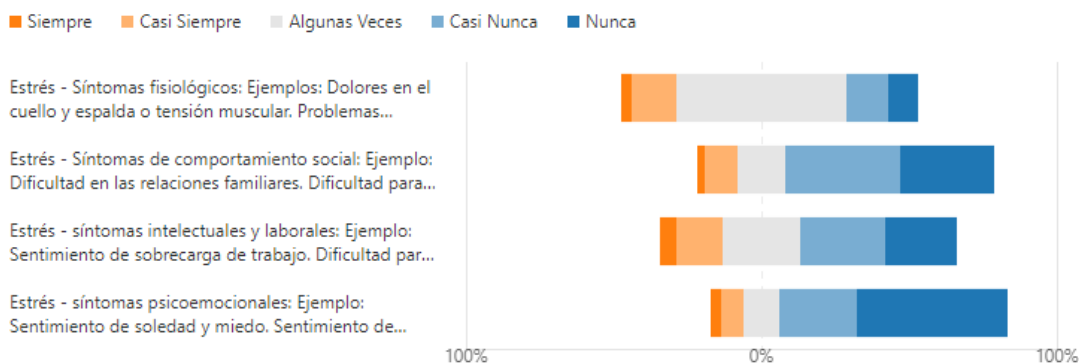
Siempre Casi Siempre Algunas Veces Casi Nunca Nunca

Estrés - Síntomas fisiológicos: Ejemplos: Dolores en el cuello y espalda o tensión muscular. Problemas...

Estrés - Síntomas de comportamiento social: Ejemplo: Dificultad en las relaciones familiares. Dificultad para...

Estrés - síntomas intelectuales y laborales: Ejemplo: Sentimiento de sobrecarga de trabajo. Dificultad par...

Estrés - síntomas psicoemocionales: Ejemplo: Sentimiento de soledad y miedo. Sentimiento de...

100% 0% 100%